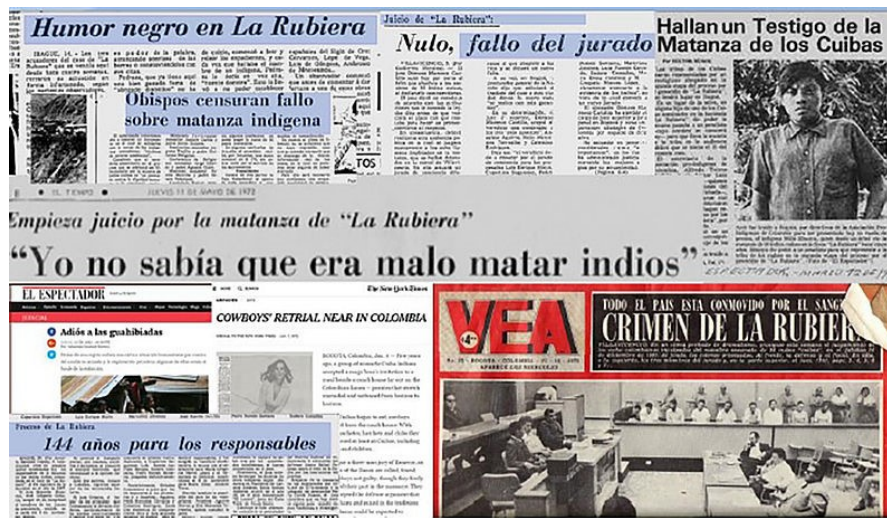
Humor negro en La Rubiera

Obispos censuran fallo sobre matanza indígena

Juicio de "La Rubiera":

Nulo, fallo del jurado

Hallan un Testigo de la Matanza de los Cuibas

EL TIEMPO    JUEVES 11 DE MAYO DE 1972

Empieza juicio por la matanza de "La Rubiera"

"Yo no sabía que era malo matar indios"

EL ESPECTADOR

Adiós a las guahibiadas

COWBOYS' RETRIAL NEAR IN COLOMBIA

The New York Times

VEA

TODO EL PAIS ESTA CONMOVIDO POR EL SANGR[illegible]

CRIMEN DE LA RUBIER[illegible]

Proceso de La Rubiera

144 años para los responsables

EL ESPECTADOR - MAYO 1 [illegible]